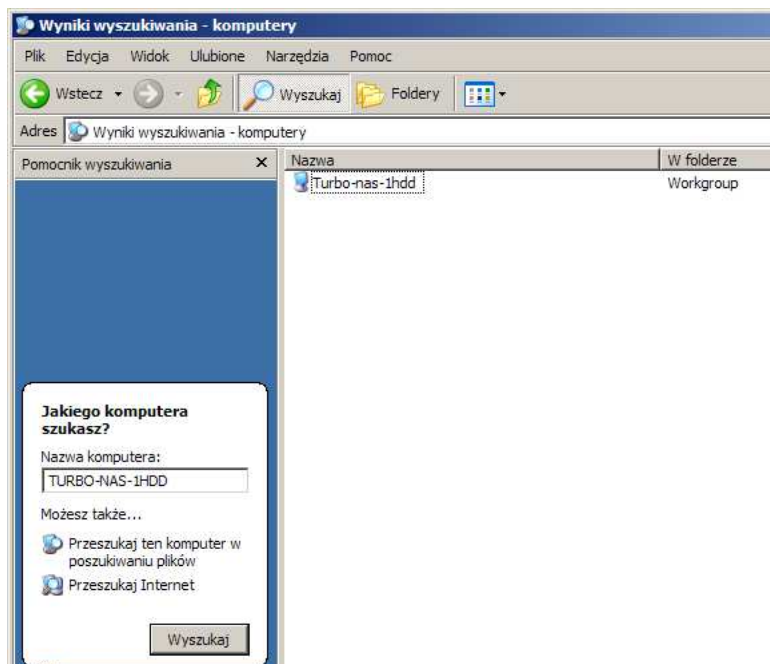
Wyniki wyszukiwania - komputery

Plik Edycja Widok Ulubione Narzędzia Pomoc

Wstecz Wyszukaj Foldery

Adres Wyniki wyszukiwania - komputery

Pomocnik wyszukiwania ×

| Nazwa | W folderze |
|---|---|
| Turbo-nas-1hdd | Workgroup |

Jakiego komputera szukasz?

Nazwa komputera:

TURBO-NAS-1HDD

Możesz także...

Przeszukaj ten komputer w poszukiwaniu plików

Przeszukaj Internet

Wyszukaj